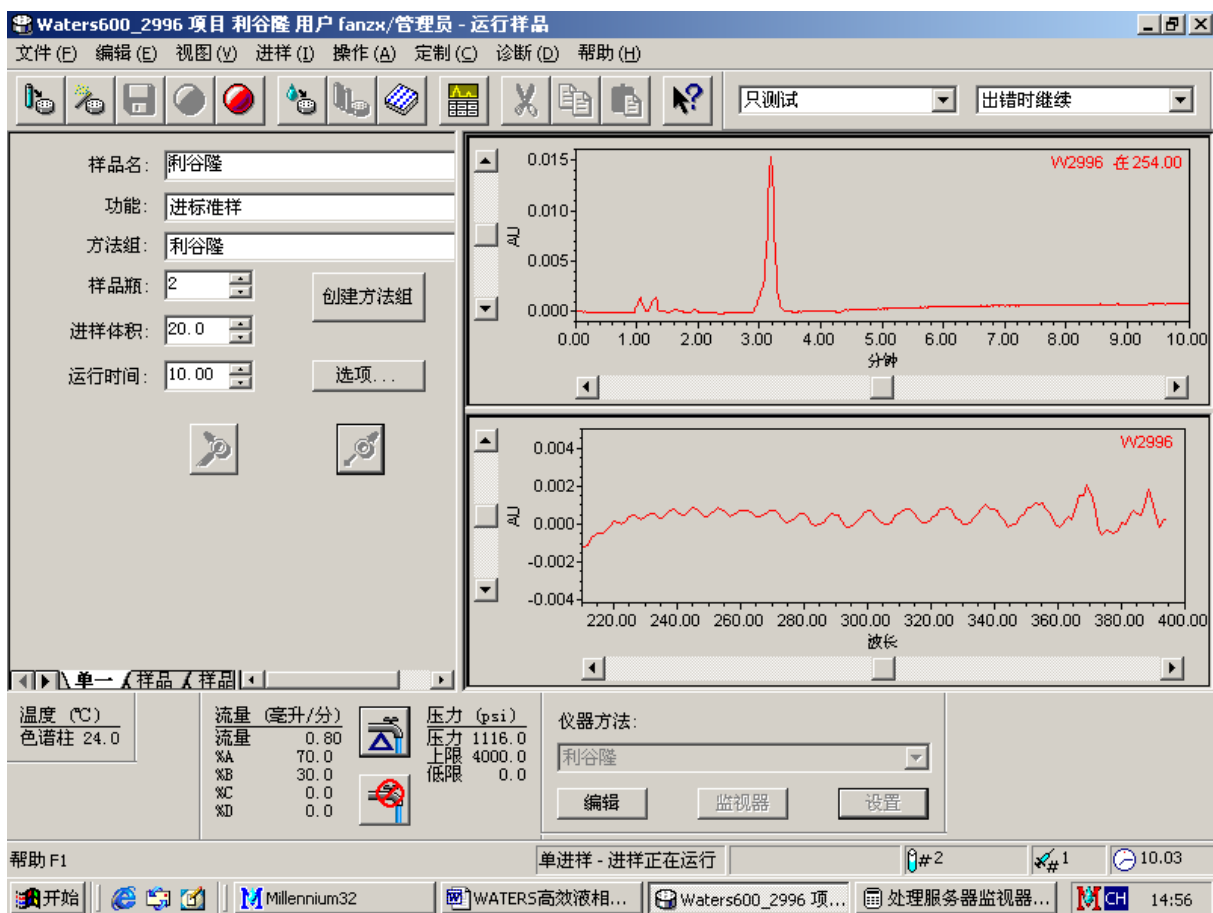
Waters600_2996 项目 利谷隆 用户 fanzx/管理员 - 运行样品

文件(F) 编辑(E) 视图(V) 进样(I) 操作(A) 定制(C) 诊断(D) 帮助(H)

只测试
出错时继续

样品名: 利谷隆
功能: 进标准样
方法组: 利谷隆
样品瓶: 2
创建方法组
进样体积: 20.0
运行时间: 10.00
选项...

单一 样品 样品

W2996 在 254.00
AU
0.015
0.010
0.005
0.000
0.00 1.00 2.00 3.00 4.00 5.00 6.00 7.00 8.00 9.00 10.00
分钟

W2996
AU
0.004
0.002
0.000
-0.002
-0.004
220.00 240.00 260.00 280.00 300.00 320.00 340.00 360.00 380.00 400.00
波长

温度 (℃)
色谱柱 24.0

流量 (毫升/分)
流量 0.80
%A 70.0
%B 30.0
%C 0.0
%D 0.0

压力 (psi)
压力 1116.0
上限 4000.0
低限 0.0

仪器方法:
利谷隆
编辑 监视器 设置

帮助 F1
单进样 - 进样正在运行
#2
1
10.03

开始
Millennium32
WATERS高效液相...
Waters600_2996 项...
处理服务器监视器...
CH
14:56